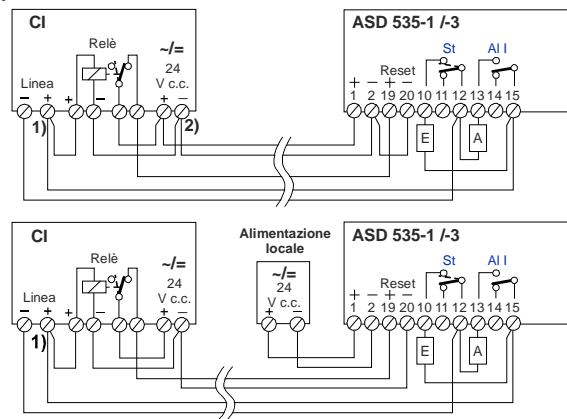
CI

Relè

~/=
24
V c.c.

Linea
– +
+ – + –
1)
2)

ASD 535-1 /-3

Reset
St
Al I

+ – + –
1 2 19 20 10 11 12 13 14 15

E
A

CI

Relè

~/=
24
V c.c.

Linea
– +
+ – + –
1)

Alimentazione locale

~/=
24
V c.c.
+ –

ASD 535-1 /-3

Reset
St
Al I

+ – + –
1 2 19 20 10 11 12 13 14 15

E
A